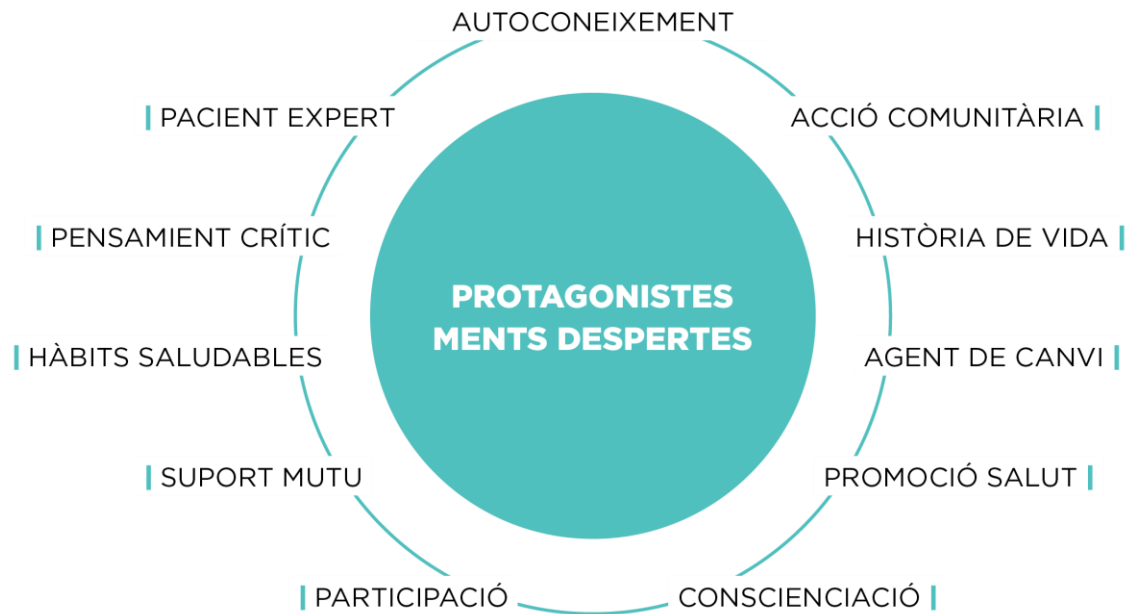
AUTOCONEIXEMENT

PACIENT EXPERT

ACCIÓ COMUNITÀRIA

PENSAMIENT CRÍTIC

HISTÒRIA DE VIDA

PROTAGONISTES
MENTS DESPERTES

HÀBITS SALUDABLES

AGENT DE CANVI

SUPORT MUTU

PROMOCIÓ SALUT

PARTICIPACIÓ

CONSCIENCIACIÓ